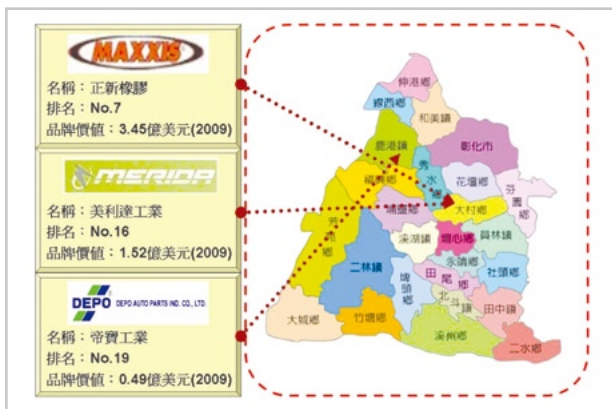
MAXXIS
名稱：正新橡膠
排名：No.7
品牌價值：3.45億美元(2009)

MERIDA
名稱：美利達工業
排名：No.16
品牌價值：1.52億美元(2009)

DEPO DEPO AUTO PARTS IND. CO., LTD.
名稱：帝寶工業
排名：No.19
品牌價值：0.49億美元(2009)

伸港鄉
線西鄉
和美鎮
彰化市
鹿港鎮
秀水鄉
花壇鄉
芬園鄉
福興鄉
大村鄉
埔鹽鄉
員林鎮
芳苑鄉
溪湖鎮
埔心鄉
永靖鄉
社頭鄉
二林鎮
埔鹽鄉
田尾鄉
北斗鎮
田中鎮
大城鄉
竹塘鄉
溪州鄉
二水鄉